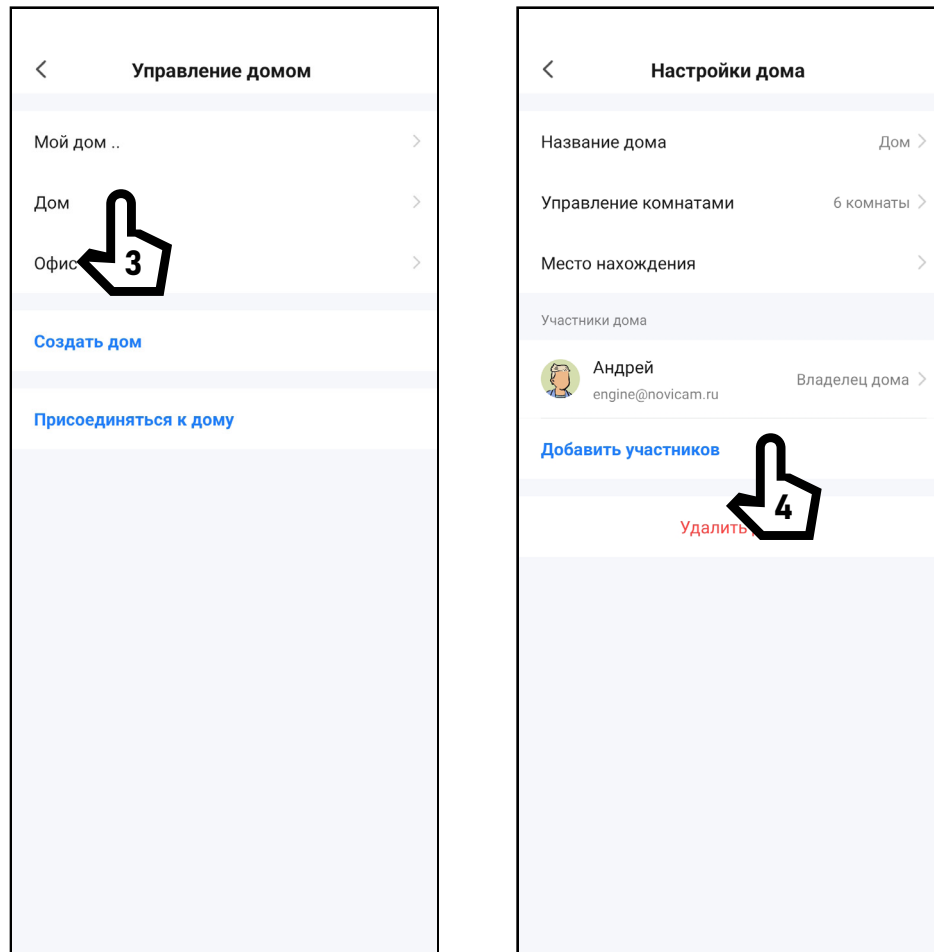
Управление домом

Мой дом ..

Дом

Офис

3

Создать дом

Присоединяться к дому

Настройки дома

Название дома Дом

Управление комнатами 6 комнаты

Место нахождения

Участники дома

Андрей
engine@novicam.ru
Владелец дома

Добавить участников

4

Удалить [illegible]